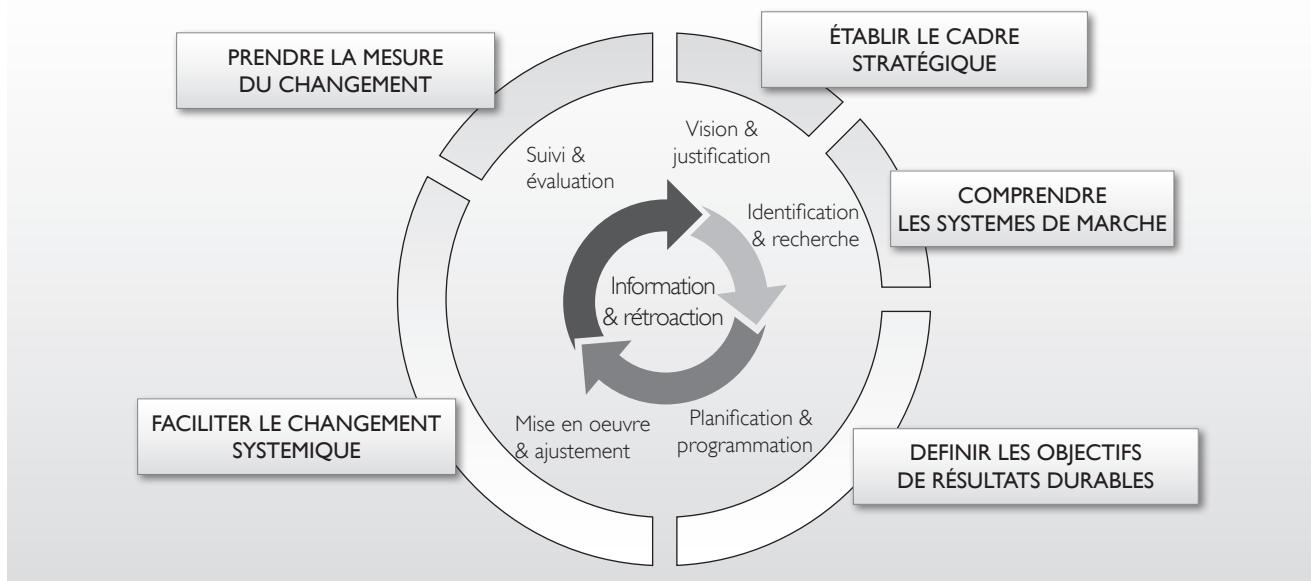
PRENDRE LA MESURE DU CHANGEMENT

ÉTABLIR LE CADRE STRATÉGIQUE

COMPRENDRE LES SYSTEMES DE MARCHE

DEFINIR LES OBJECTIFS DE RÉSULTATS DURABLES

FACILITER LE CHANGEMENT SYSTEMIQUE

Vision & justification

Identification & recherche

Planification & programmation

Mise en oeuvre & ajustement

Suivi & évaluation

Information & rétroaction